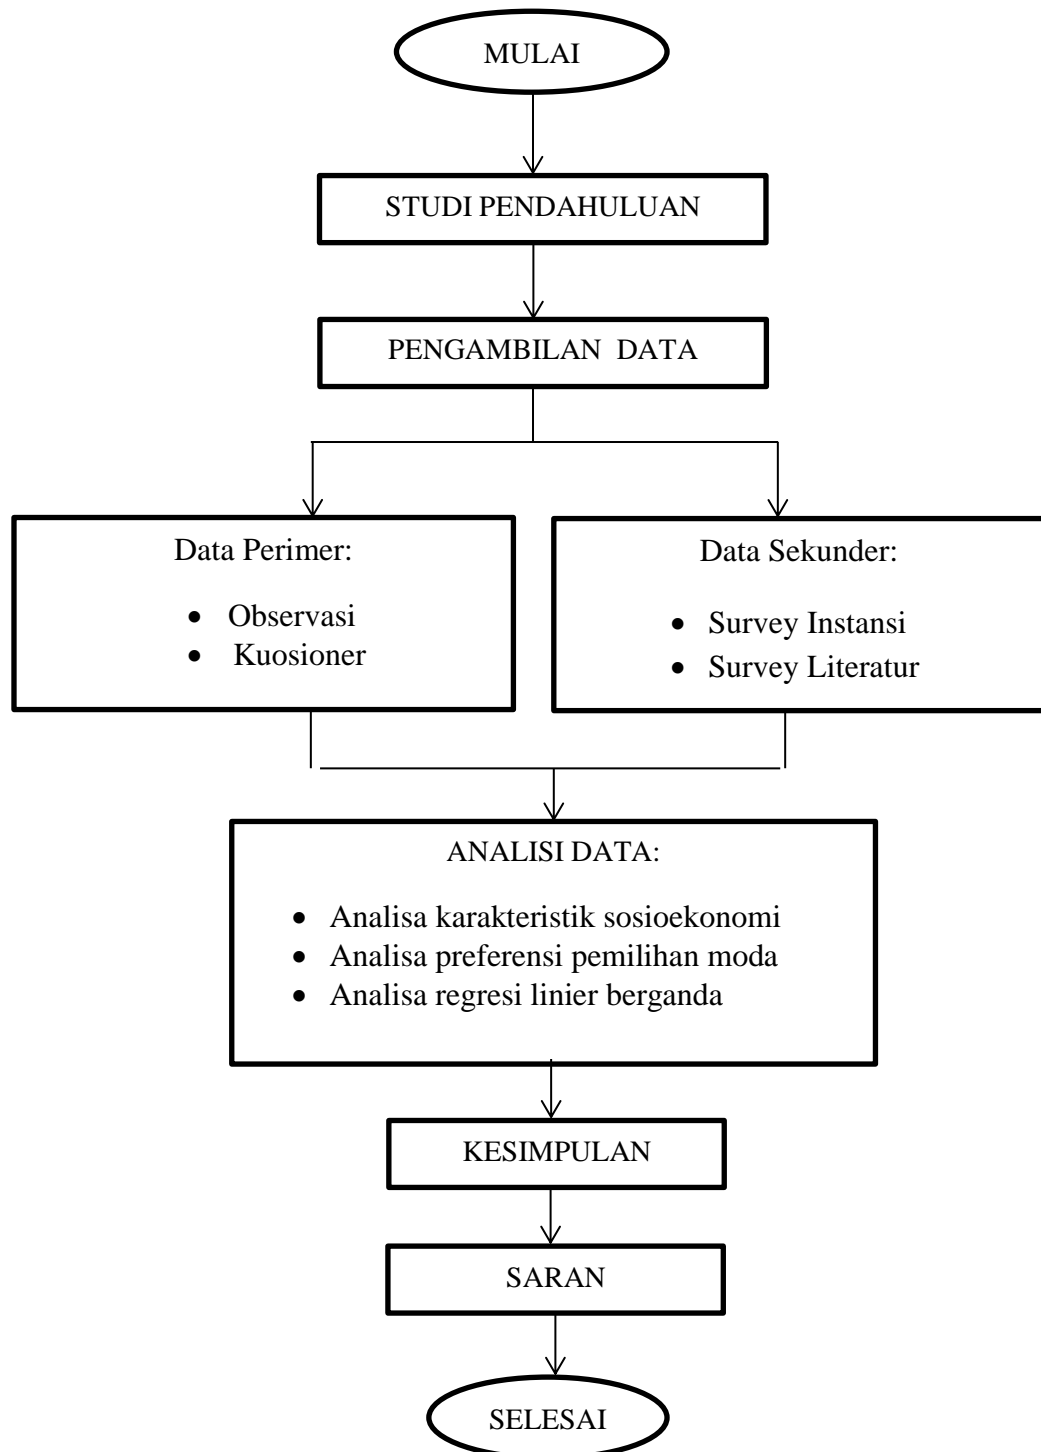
MULAI

STUDI PENDAHULUAN

PENGAMBILAN DATA

Data Perimer:

- Observasi
- Kuosioner

Data Sekunder:

- Survey Instansi
- Survey Literatur

ANALISI DATA:

- Analisa karakteristik sosioekonomi
- Analisa preferensi pemilihan moda
- Analisa regresi linier berganda

KESIMPULAN

SARAN

SELESAI